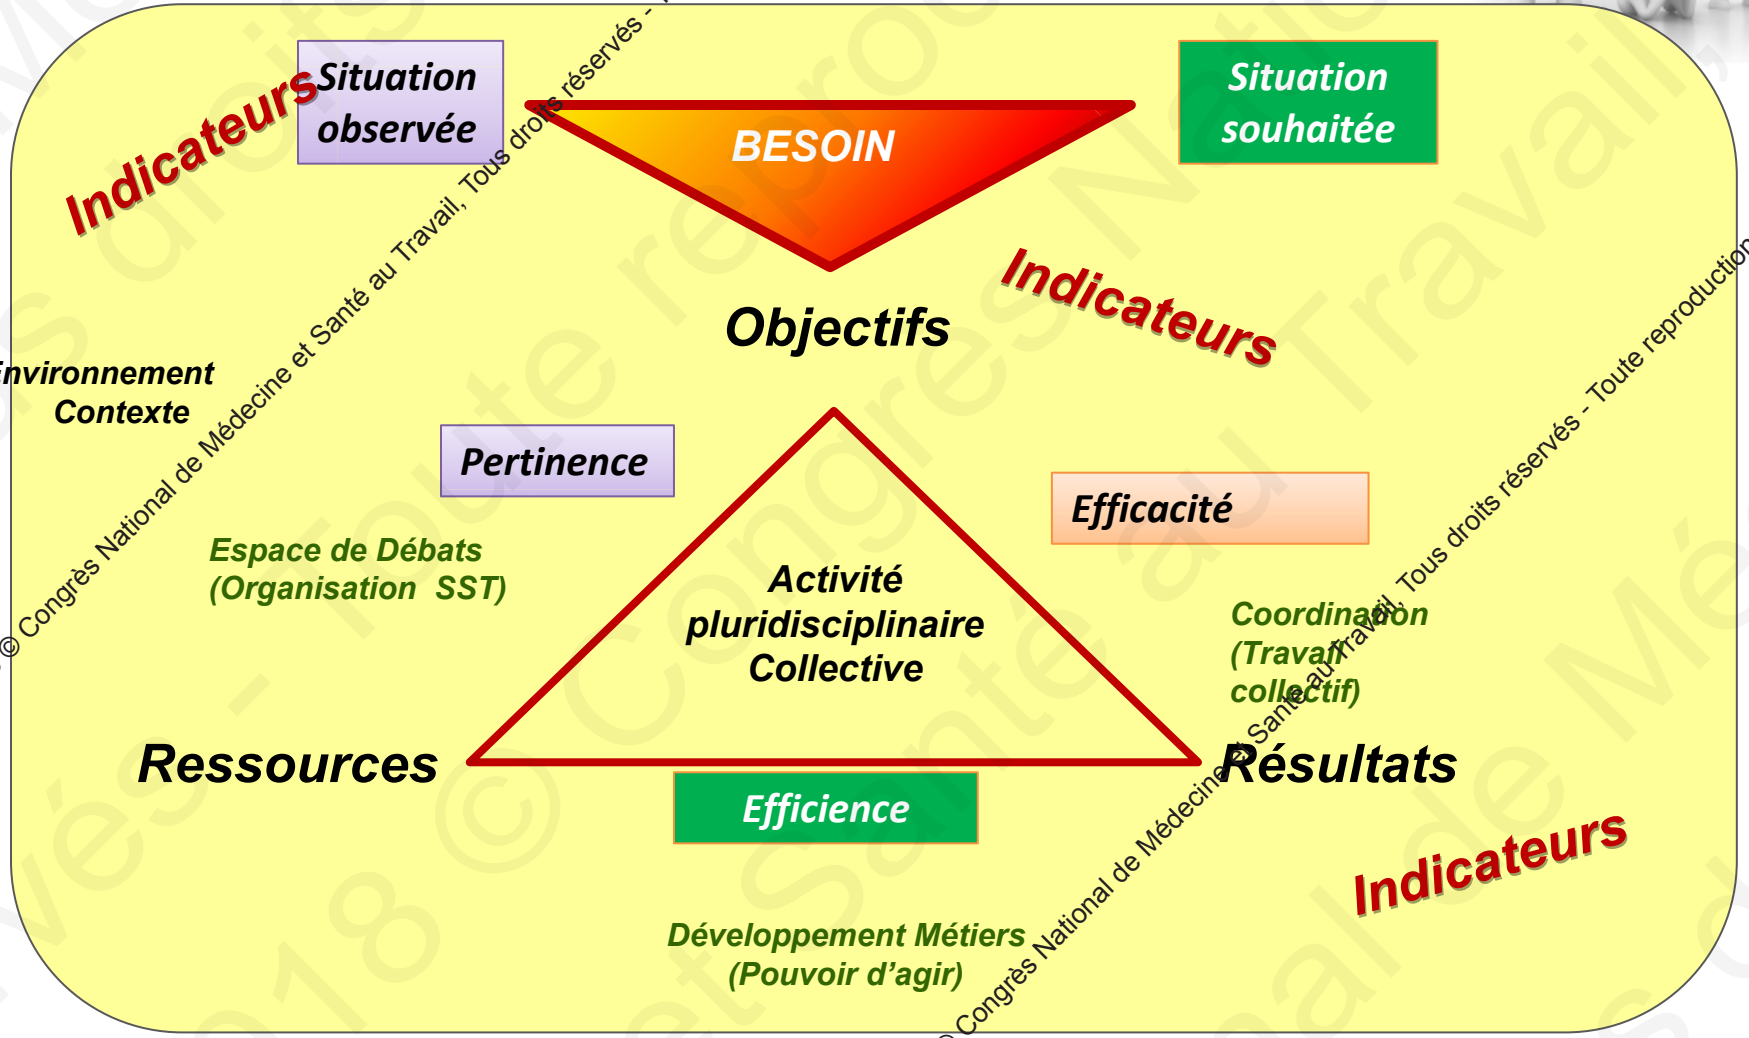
Indicateurs

Situation observée

BESOIN

Situation souhaitée

© Congrès National de Médecine et Santé au Travail, Tous droits réservés -

Indicateurs

Objectifs

Environnement Contexte

Pertinence

Efficacité

Espace de Débats (Organisation SST)

Activité pluridisciplinaire Collective

Coordination (Travail collectif)

Congrès National de Médecine et Santé au Travail, Tous droits réservés - Toute reproduction

Ressources

Résultats

Efficience

Indicateurs

Développement Métiers (Pouvoir d'agir)

© Congrès National de Médecine

2018 © Congrès National de Médecine et Santé au Travail - Toute reproduction